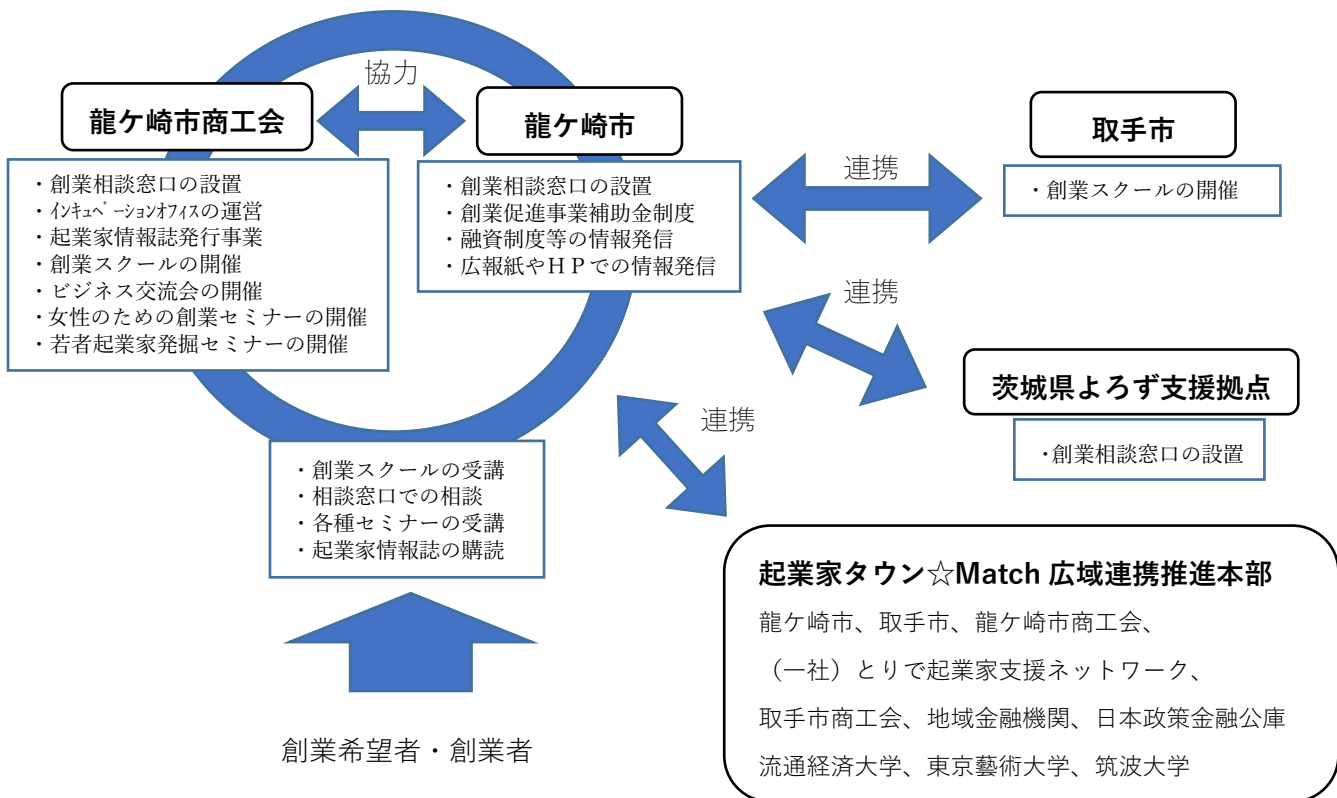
協力

龍ケ崎市商工会

・創業相談窓口の設置
・ｲﾝｷｭﾍﾞｰｼｮﾝｵﾌｨｽの運営
・起業家情報誌発行事業
・創業スクールの開催
・ビジネス交流会の開催
・女性のための創業セミナーの開催
・若者起業家発掘セミナーの開催

龍ケ崎市

・創業相談窓口の設置
・創業促進事業補助金制度
・融資制度等の情報発信
・広報紙やＨＰでの情報発信

連携

取手市

・創業スクールの開催

連携

茨城県よろず支援拠点

・創業相談窓口の設置

連携

・創業スクールの受講
・相談窓口での相談
・各種セミナーの受講
・起業家情報誌の購読

創業希望者・創業者

起業家タウン☆Match 広域連携推進本部

龍ケ崎市、取手市、龍ケ崎市商工会、

（一社）とりで起業家支援ネットワーク、

取手市商工会、地域金融機関、日本政策金融公庫

流通経済大学、東京藝術大学、筑波大学